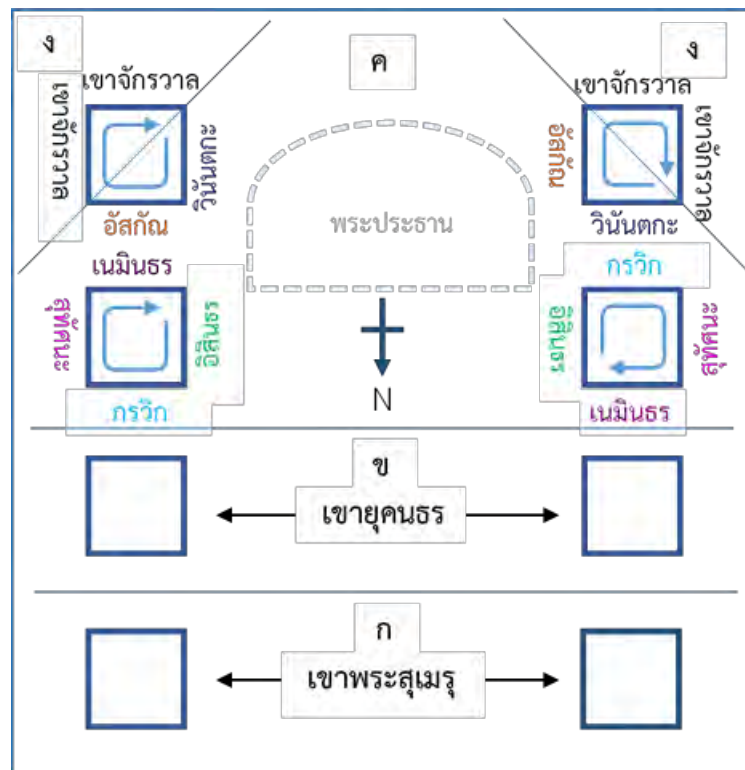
ง

เขาจักรวาล

เขาจักรวาล

วินันตกะ

อัสกัณ

ค

พระประธาน

ง

เขาจักรวาล

อัสกัณ

เขาจักรวาล

วินันตกะ

เนมินธร

สุทัศนะ

อิสินธร

กรวิก

N

กรวิก

อิสินธร

สุทัศนะ

เนมินธร

ข

เขายุคนธร

ก

เขาพระสุเมรุ